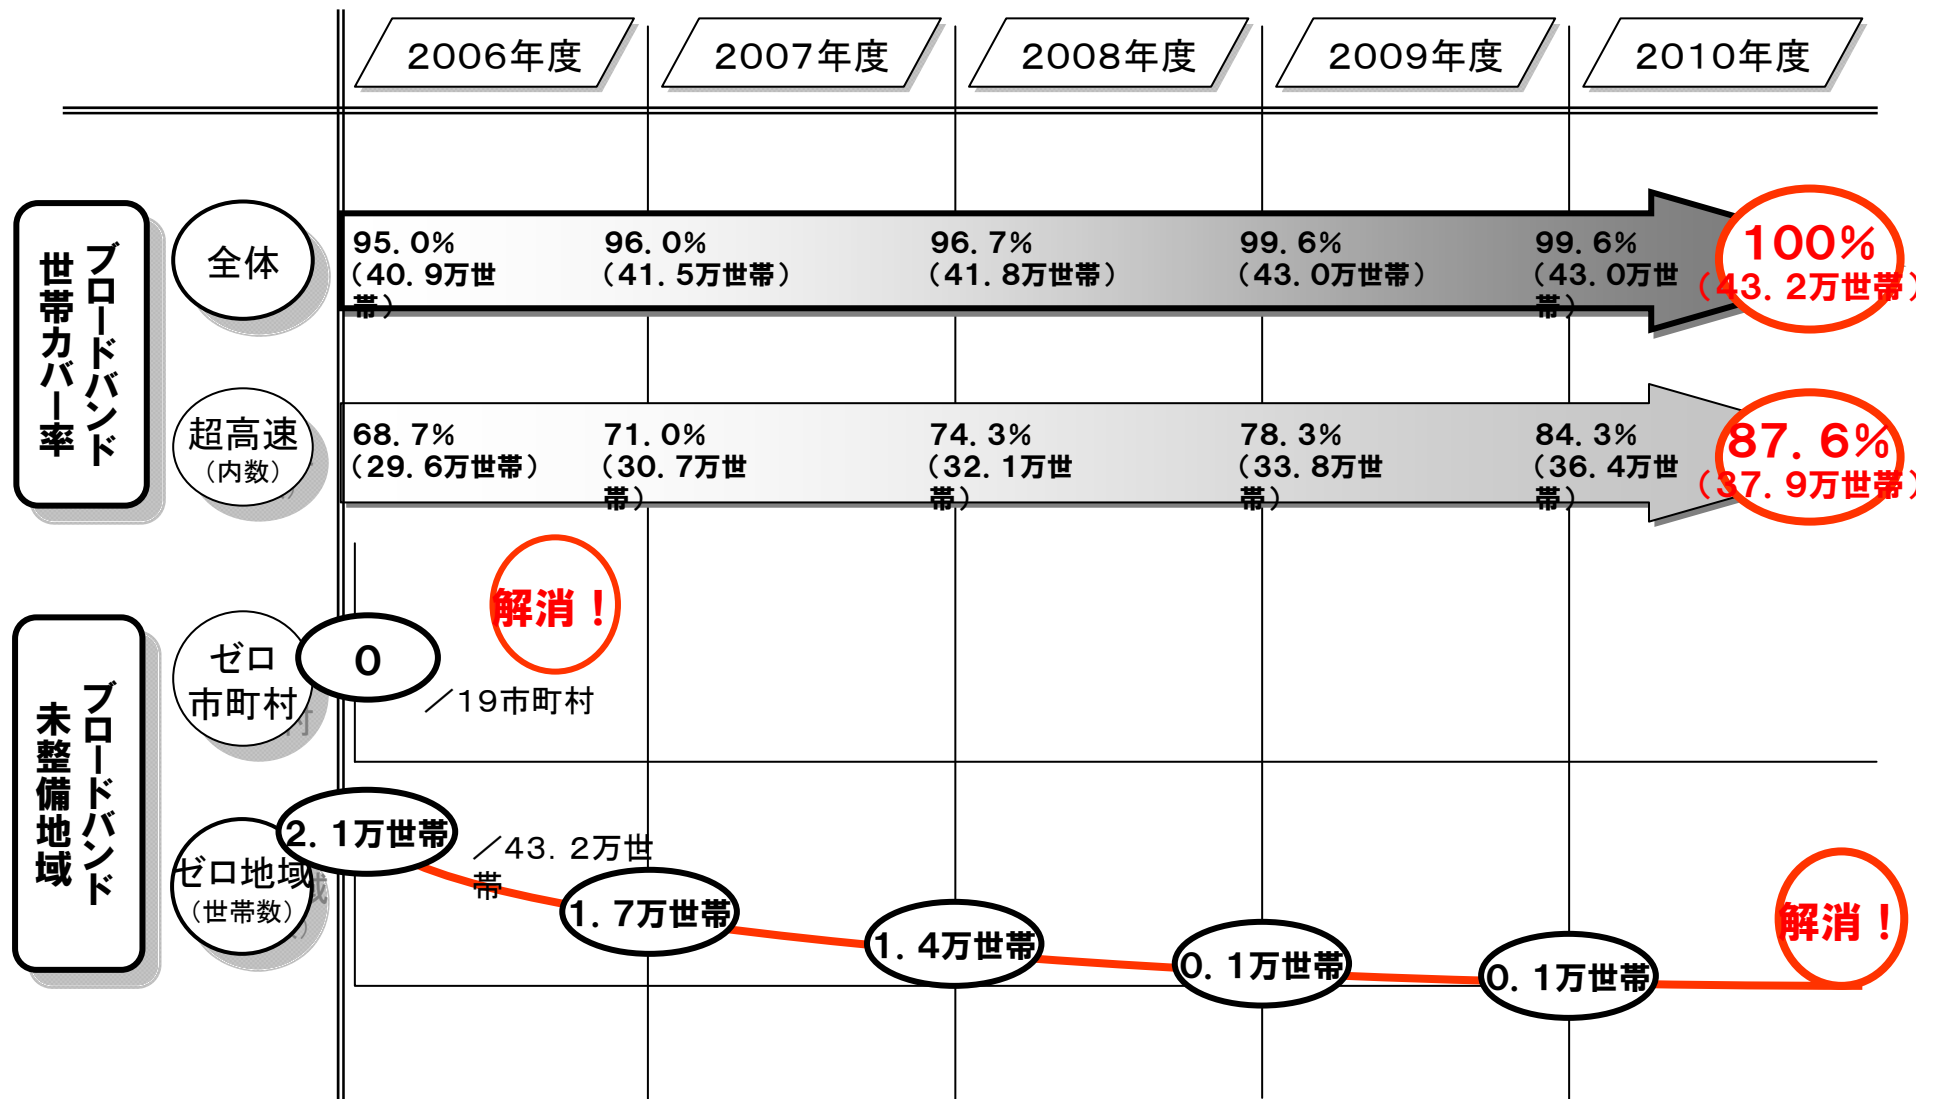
2006年度

2007年度

2008年度

2009年度

2010年度

ブロードバンド世帯カバー率

全体

95. 0%（40. 9万世帯）

96. 0%（41. 5万世帯）

96. 7%（41. 8万世帯）

99. 6%（43. 0万世帯）

99. 6%（43. 0万世帯）

100%（43. 2万世帯）

超高速（内数）

68. 7%（29. 6万世帯）

71. 0%（30. 7万世帯）

74. 3%（32. 1万世帯）

78. 3%（33. 8万世帯）

84. 3%（36. 4万世帯）

87. 6%（37. 9万世帯）

ブロードバンド未整備地域

ゼロ市町村

0

／19市町村

解消！

ゼロ地域（世帯数）

2. 1万世帯

／43. 2万世帯

1. 7万世帯

1. 4万世帯

0. 1万世帯

0. 1万世帯

解消！